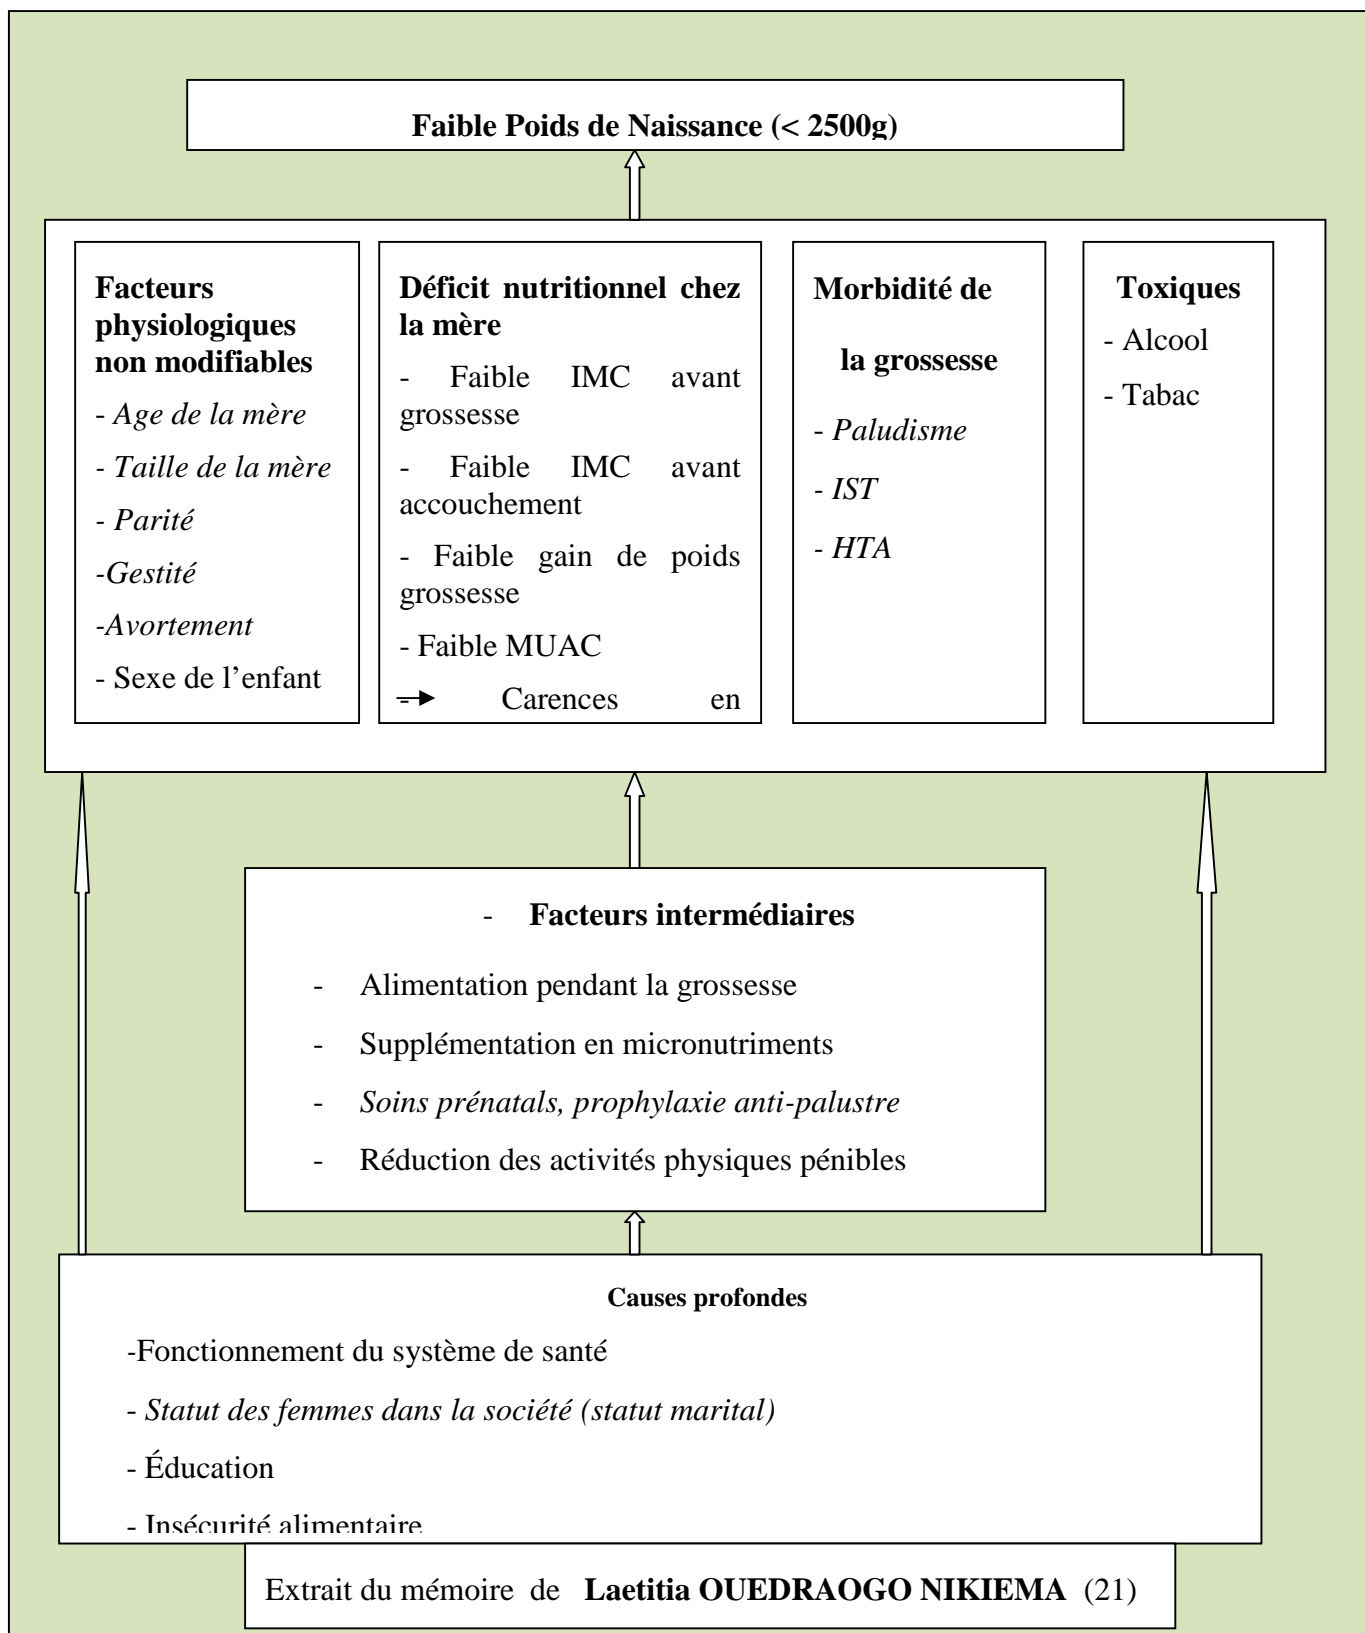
Faible Poids de Naissance (< 2500g)

Facteurs physiologiques non modifiables
- Age de la mère
- Taille de la mère
- Parité
-Gestité
-Avortement
- Sexe de l'enfant

Déficit nutritionnel chez la mère
- Faible IMC avant grossesse
- Faible IMC avant accouchement
- Faible gain de poids grossesse
- Faible MUAC
→ Carences en

Morbidité de la grossesse
- Paludisme
- IST
- HTA

Toxiques
- Alcool
- Tabac

- Facteurs intermédiaires
- Alimentation pendant la grossesse
- Supplémentation en micronutriments
- Soins prénatals, prophylaxie anti-palustre
- Réduction des activités physiques pénibles

Causes profondes
-Fonctionnement du système de santé
- Statut des femmes dans la société (statut marital)
- Éducation
- Insécurité alimentaire

Extrait du mémoire de Laetitia OUEDRAOGO NIKIEMA (21)